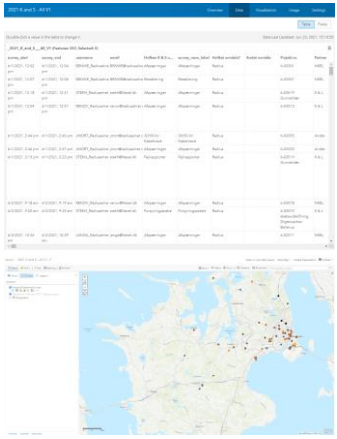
2021 IE and S - AY17

Overview Data Visualization Usage Settings

Table Fields

Double click a value in the table to change it

Data last updated: Jun 25, 2021, 10:15 AM

| survey_start | survey_end | username | email | Hvilken R & S ... | survey_name_label | Hvilket område? | Andet område | Projekt.nr. | Partner |
|---|---|---|---|---|---|---|---|---|---|
| 6/1/2021, 12:02 pm | 6/1/2021, 12:16 pm | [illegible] | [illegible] | Afspærringer | Afspærringer | Nafta | | A-20010 | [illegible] |
| 6/1/2021, 12:01 pm | 6/1/2021, 12:04 pm | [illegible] | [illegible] | Beskæring | Beskæring | Nafta | | A-20010 | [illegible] |
| 6/1/2021, 12:12 pm | 6/1/2021, 12:21 pm | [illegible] | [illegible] | Afspærringer | Afspærringer | Nafta | | A-20010 Gyvelsted | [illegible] |
| 6/1/2021, 12:04 pm | 6/1/2021, 12:31 pm | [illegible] | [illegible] | Afspærringer | Afspærringer | Nafta | | A-20010 | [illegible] |
| 6/1/2021, 2:44 pm | 6/1/2021, 2:46 pm | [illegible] | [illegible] | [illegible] | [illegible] | Nafta | | A-20010 | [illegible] |
| 6/1/2021, 2:44 pm | 6/1/2021, 2:47 pm | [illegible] | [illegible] | Afspærringer | Afspærringer | Nafta | | A-20010 | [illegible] |
| 6/1/2021, 2:14 pm | 6/1/2021, 2:22 pm | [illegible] | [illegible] | Pæleopgaver | Pæleopgaver | Nafta | | A-20010 Gyvelsted | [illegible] |
| 6/1/2021, 9:18 am | 6/1/2021, 9:19 am | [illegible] | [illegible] | Afspærringer | Afspærringer | Nafta | | A-20010 | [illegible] |
| 6/2/2021, 9:00 am | 6/2/2021, 9:20 am | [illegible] | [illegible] | Forgyngsgebed | Forgyngsgebed | Nafta | | A-20010 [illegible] | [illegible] |
| 6/2/2021, 10:04 am | 6/2/2021, 10:09 am | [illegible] | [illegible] | Afspærringer | Afspærringer | Nafta | | A-20017 | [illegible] |